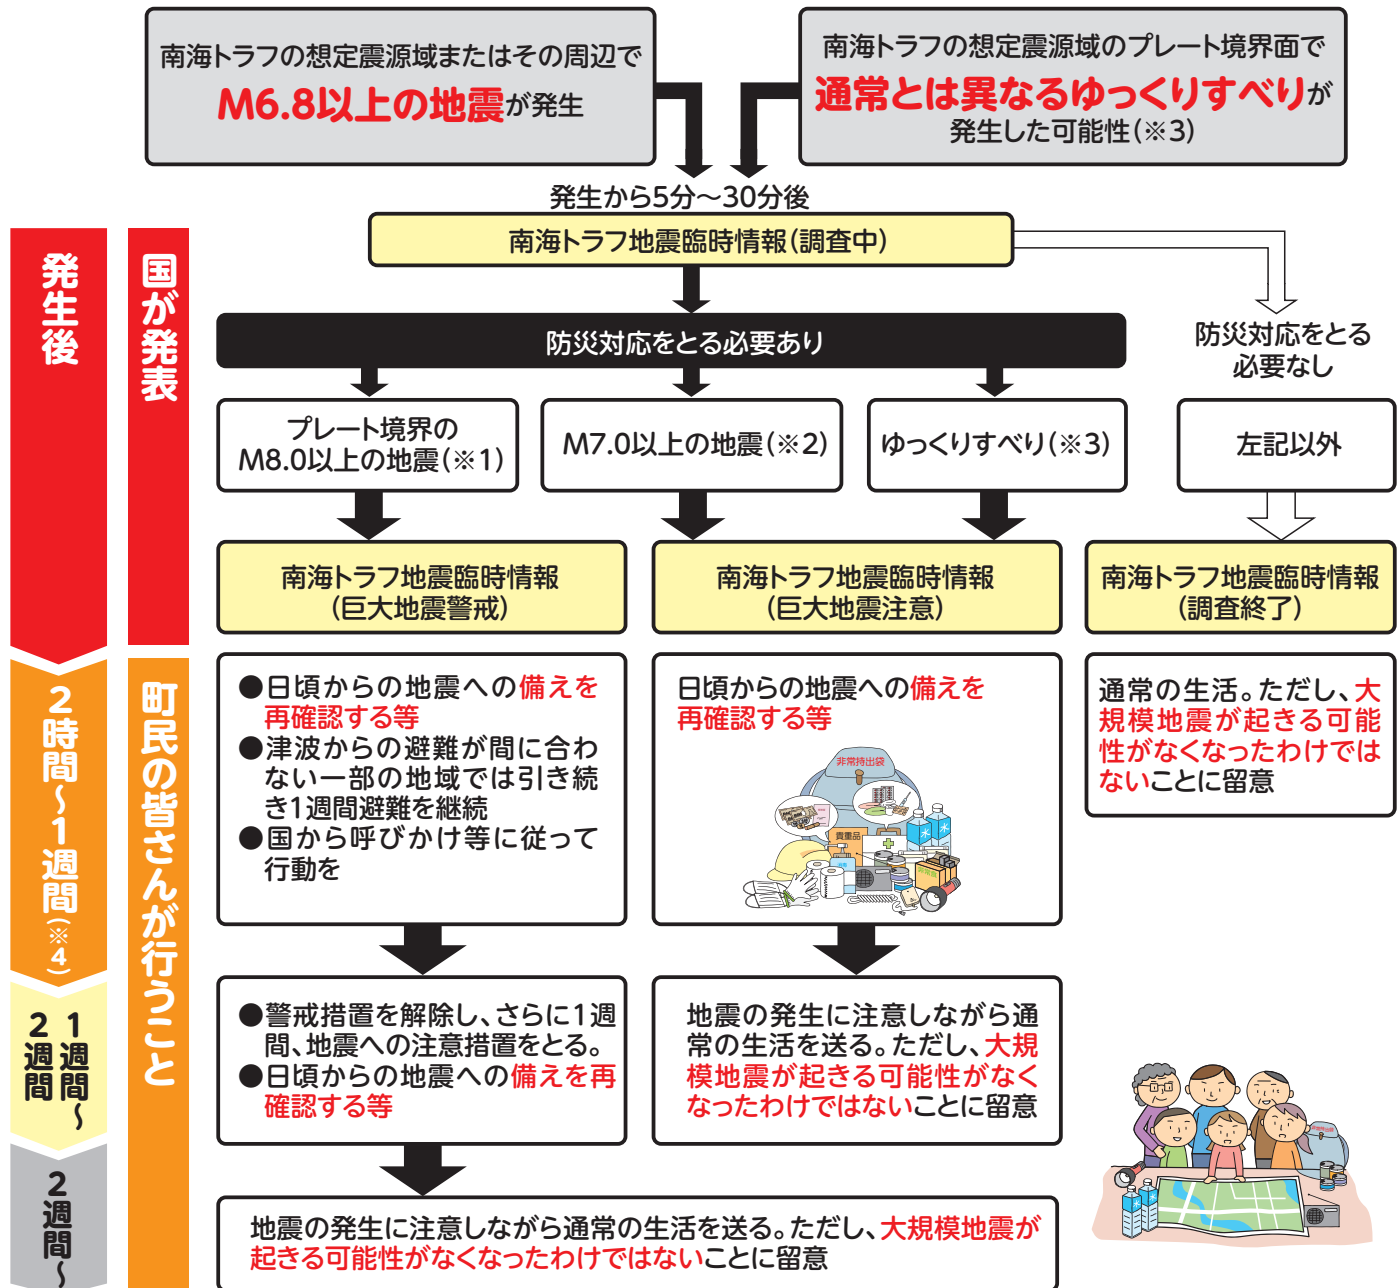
南海トラフの想定震源域またはその周辺で
M6.8以上の地震が発生

南海トラフの想定震源域のプレート境界面で
通常とは異なるゆっくりすべりが
発生した可能性(※3)

発生から5分～30分後

南海トラフ地震臨時情報(調査中)

発生後

国が発表

防災対応をとる必要あり

防災対応をとる必要なし

プレート境界の M8.0以上の地震(※1)

M7.0以上の地震(※2)

ゆっくりすべり(※3)

左記以外

南海トラフ地震臨時情報(巨大地震警戒)

南海トラフ地震臨時情報(巨大地震注意)

南海トラフ地震臨時情報(調査終了)

2時間～1週間(※4)

町民の皆さんが行うこと

●日頃からの地震への備えを再確認する等
●津波からの避難が間に合わない一部の地域では引き続き1週間避難を継続
●国から呼びかけ等に従って行動を

日頃からの地震への備えを再確認する等

非常持出袋

貴重品

通常の生活。ただし、大規模地震が起きる可能性がなくなったわけではないことに留意

1週間～2週間

●警戒措置を解除し、さらに1週間、地震への注意措置をとる。
●日頃からの地震への備えを再確認する等

地震の発生に注意しながら通常の生活を送る。ただし、大規模地震が起きる可能性がなくなったわけではないことに留意

2週間～

地震の発生に注意しながら通常の生活を送る。ただし、大規模地震が起きる可能性がなくなったわけではないことに留意